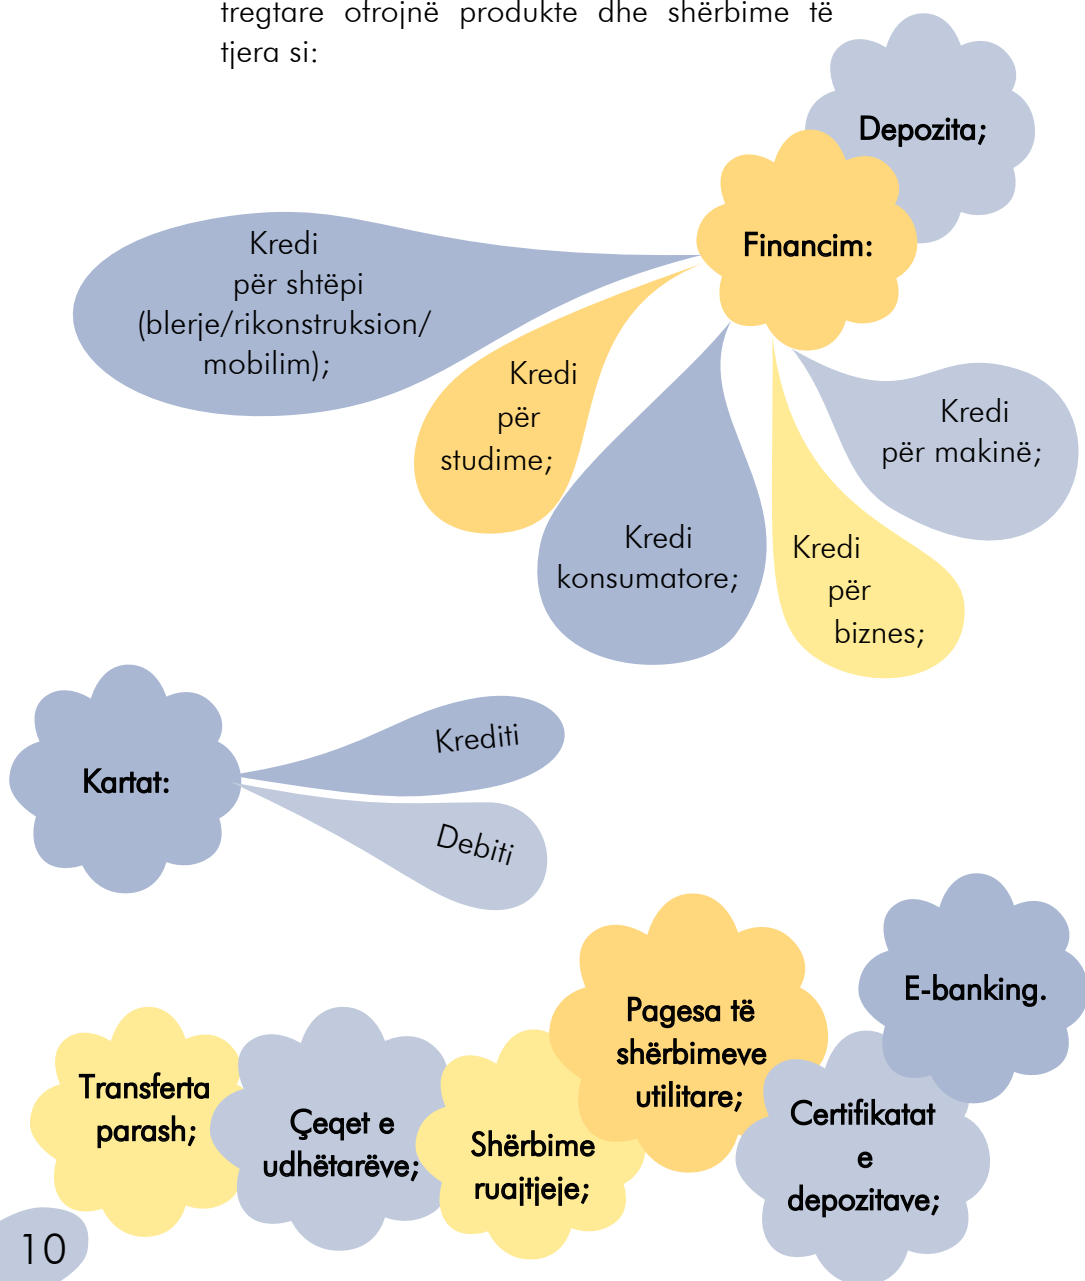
tregtare ofrojnë produkte dhe shërbime të tjera si:

Depozita;

Financim:

Kredi për shtëpi (blerje/rikonstruksion/ mobilim);

Kredi për studime;

Kredi konsumatore;

Kredi për biznes;

Kredi për makinë;

Kartat:

Krediti

Debiti

Transferta parash;

Çeqet e udhëtarëve;

Shërbime ruajtjeje;

Pagesa të shërbimeve utilitare;

Certifikatat e depozitave;

E-banking.

10